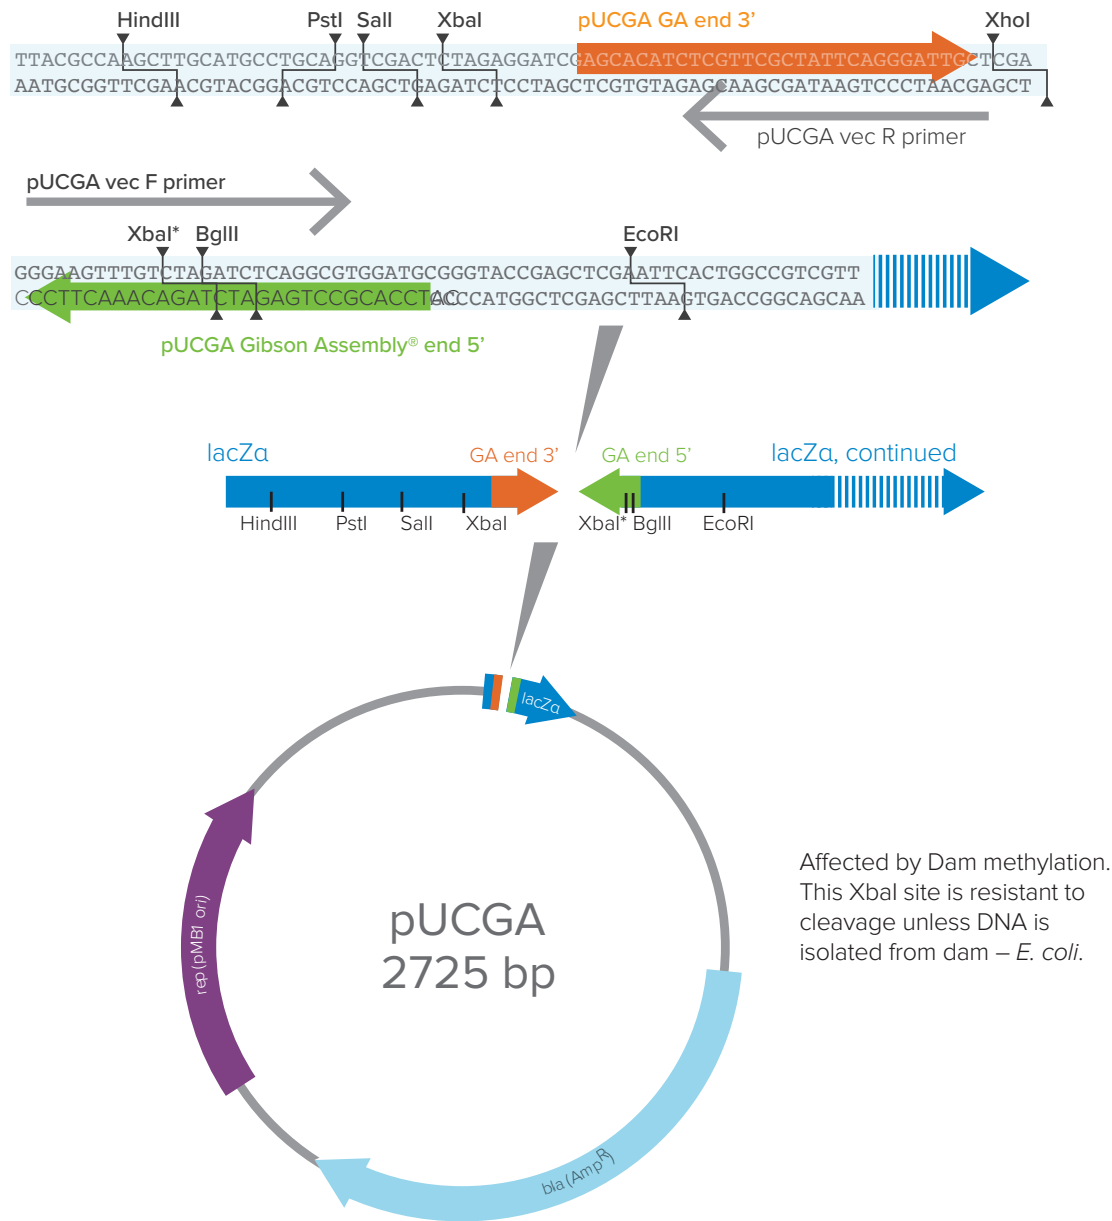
HindIII PstI SalI XbaI pUCGA GA end 3' XhoI

TTACGCCAAGCTTGCATGCCTGCAGGTCGACTCTAGAGGATCCAGCACATCTCGTTCGCTATTCAGGGATTGCTCGA
AATGCGGTTCGAACGTACGGACGTCCAGCTGAGATCTCCTAGCTCGTGTAGAGCAAGCGATAAGTCCCTAACGAGCT

pUCGA vec R primer

pUCGA vec F primer

XbaI* BglII EcoRI

GGGAAGTTTGTCTAGATCTCAGGCGTGGATGCGGGTACCGAGCTCGAATTCACTGGCCGTCGTT
CCCTTCAAACAGATCTAGAGTCCGCACCTACCCATGGCTCGAGCTTAAGTGACCGGCAGCAA

pUCGA Gibson Assembly® end 5'

lacZα GA end 3' GA end 5' lacZα, continued

HindIII PstI SalI XbaI XbaI* BglII EcoRI

lacZα

rep (pMB1 ori)

pUCGA
2725 bp

bla (AmpR)

Affected by Dam methylation. This XbaI site is resistant to cleavage unless DNA is isolated from dam – E. coli.